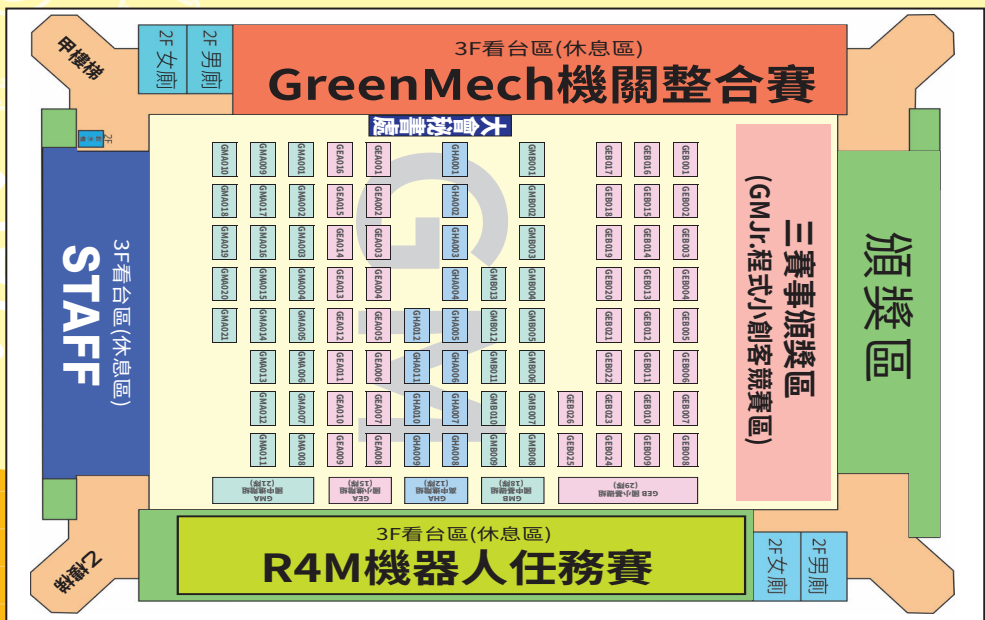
甲樓梯

2F女廁

2F男廁

3F看台區(休息區)
GreenMech機關整合賽

大會報告處

3F看台區(休息區)
STAFF

GMA010 GMA009 GMA001 GEA016 GEA001 GHA001 GMB001 GEB017 GEB016 GEB001
GMA018 GMA017 GMA002 GEA015 GEA002 GHA002 GMB002 GEB018 GEB015 GEB002
GMA019 GMA016 GMA003 GEA014 GEA003 GHA003 GMB003 GEB019 GEB014 GEB003
GMA020 GMA015 GMA004 GEA013 GEA004 GHA004 GMB013 GMB004 GEB020 GEB013 GEB004
GMA021 GMA014 GMA005 GEA012 GEA005 GHA012 GHA005 GMB012 GMB005 GEB021 GEB012 GEB005
GMA013 GMA006 GEA011 GEA006 GHA011 GHA006 GMB011 GMB006 GEB022 GEB011 GEB006
GMA012 GMA007 GEA010 GEA007 GHA010 GHA007 GMB010 GMB007 GEB026 GEB023 GEB010 GEB007
GMA011 GMA008 GEA009 GEA008 GHA009 GHA008 GMB009 GMB008 GEB025 GEB024 GEB009 GEB008

GMA 國中機關組 (21隊)
GEA 國小機關組 (15隊)
GHA 高中機關組 (12隊)
GMB 國中創意組 (13隊)
GEB 國小創意組 (26隊)

三賽事頒獎區
(GMJr.程式小創客競賽區)

頒獎區

乙樓梯

3F看台區(休息區)
R4M機器人任務賽

2F女廁

2F男廁